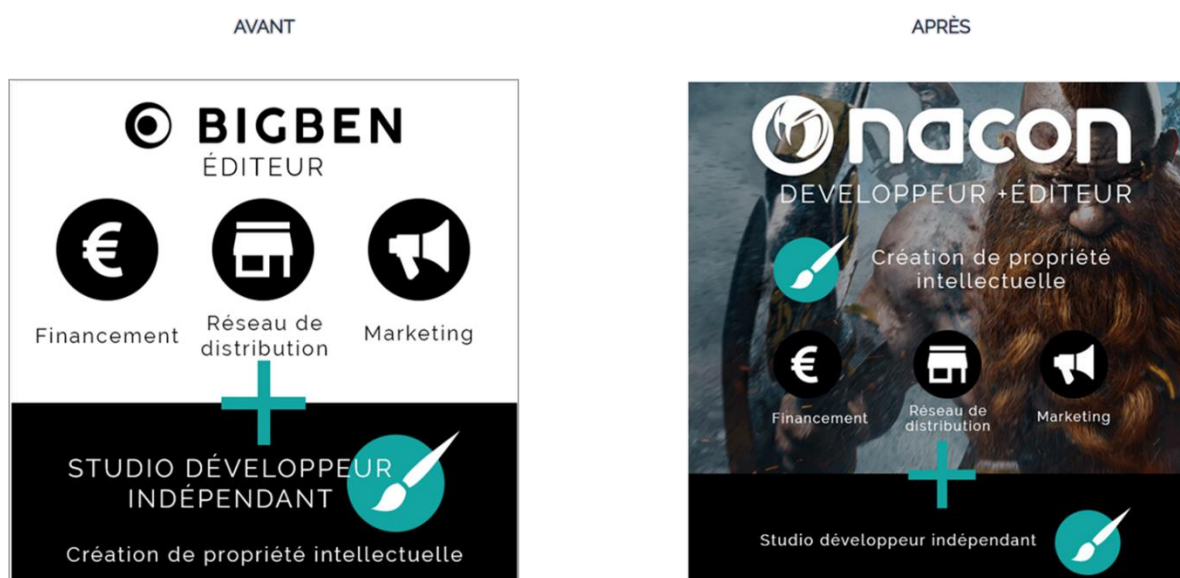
AVANT

BIGBEN
ÉDITEUR

Financement

Réseau de distribution

Marketing

STUDIO DÉVELOPPEUR INDÉPENDANT

Création de propriété intellectuelle

APRÈS

nacon
DEVELOPPEUR +ÉDITEUR

Création de propriété intellectuelle

Financement

Réseau de distribution

Marketing

Studio développeur indépendant